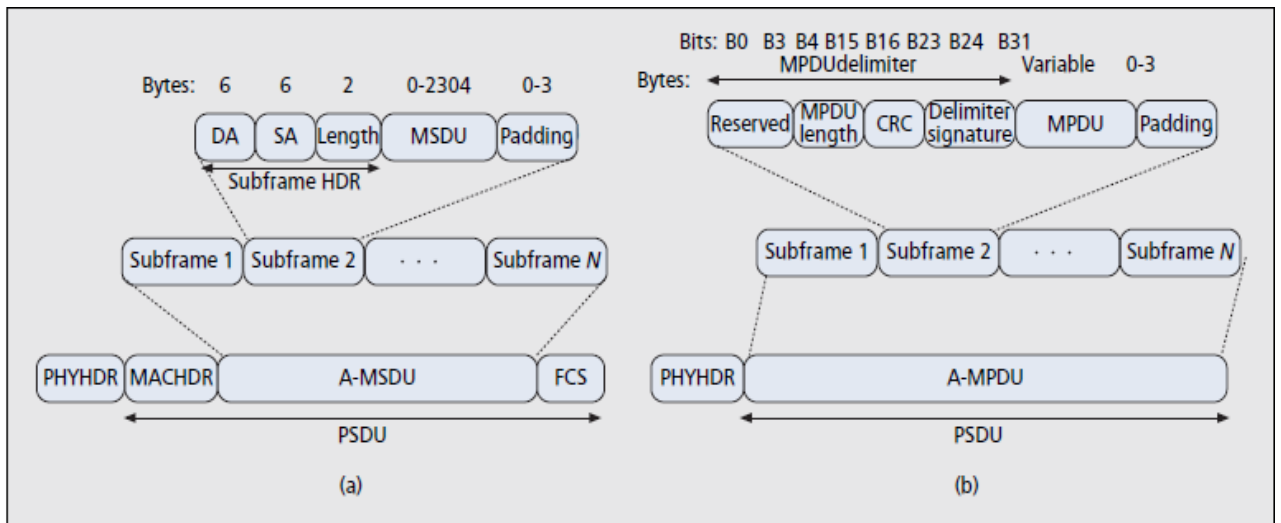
Bytes: 6 6 2 0-2304 0-3

DA SA Length MSDU Padding

Subframe HDR

Subframe 1 Subframe 2 · · · Subframe $N$

PHYHDR MACHDR A-MSDU FCS

PSDU

(a)

Bits: B0 B3 B4 B15 B16 B23 B24 B31

Bytes: MPDUdelimiter Variable 0-3

Reserved MPDU length CRC Delimiter signature MPDU Padding

Subframe 1 Subframe 2 · · · Subframe $N$

PHYHDR A-MPDU

PSDU

(b)